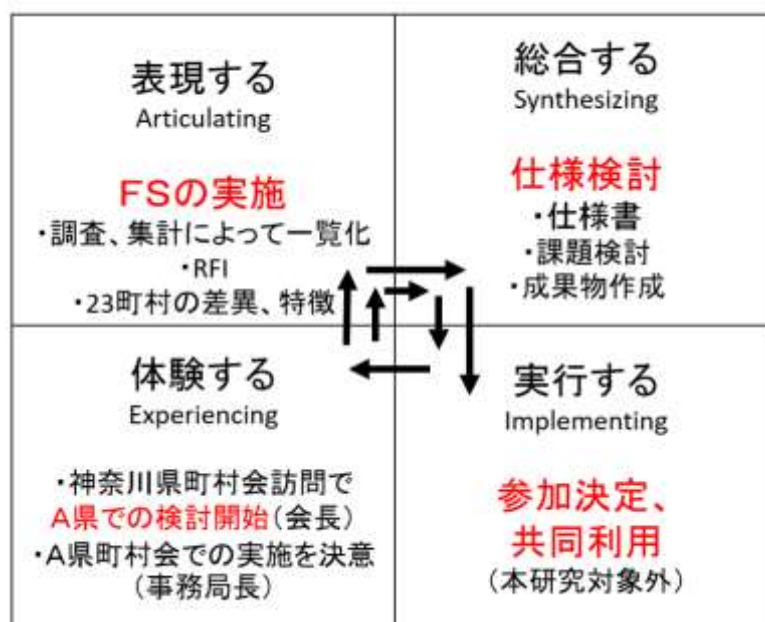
表現する
Articulating

FSの実施
・調査、集計によって一覧化
・RFI
・23町村の差異、特徴

総合する
Synthesizing

仕様検討
・仕様書
・課題検討
・成果物作成

体験する
Experiencing

・神奈川県町村会訪問で A県での検討開始（会長）
・A県町村会での実施を決意（事務局長）

実行する
Implementing

参加決定、共同利用
（本研究対象外）